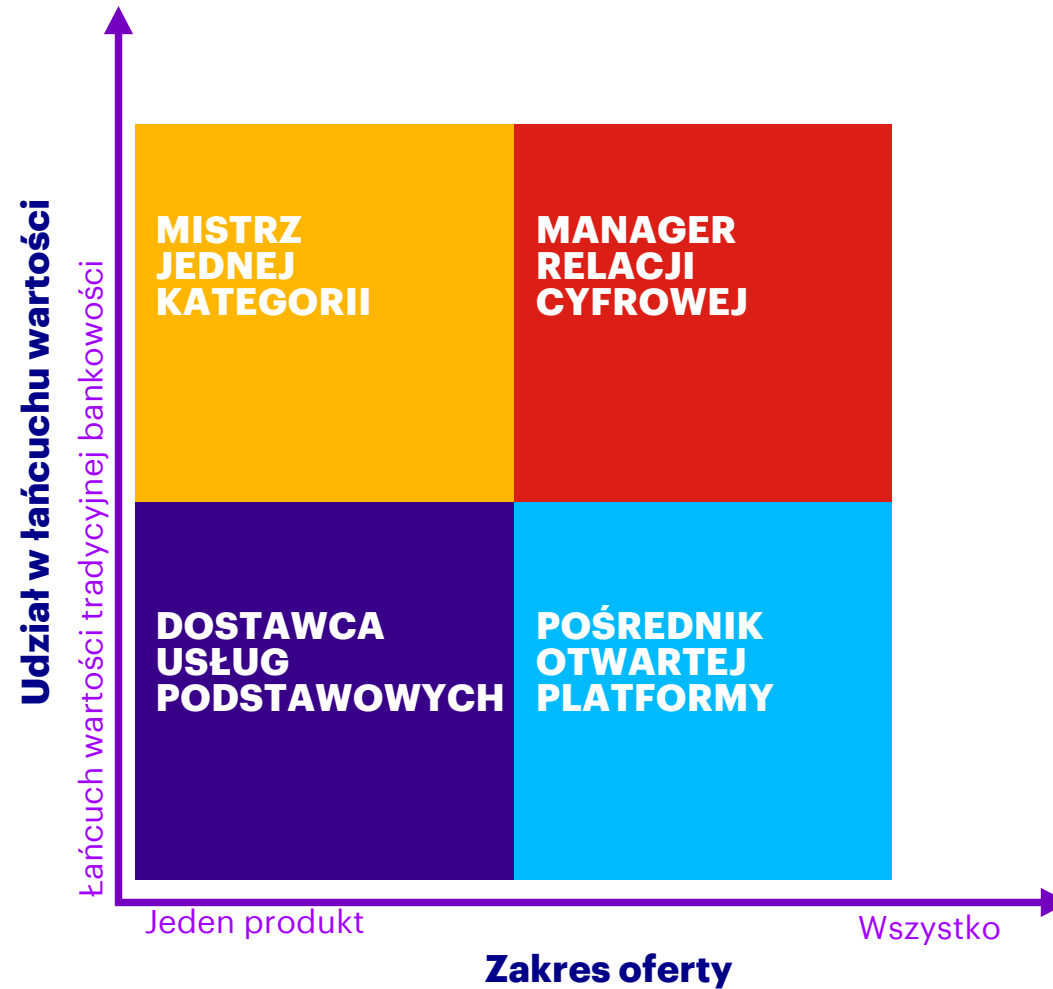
Udział w łańcuchu wartości

Łańcuch wartości tradycyjnej bankowości

MISTRZ JEDNEJ KATEGORII

MANAGER RELACJI CYFROWEJ

DOSTAWCA USŁUG PODSTAWOWYCH

POŚREDNIK OTWARTEJ PLATFORMY

Jeden produkt

Wszystko

Zakres oferty